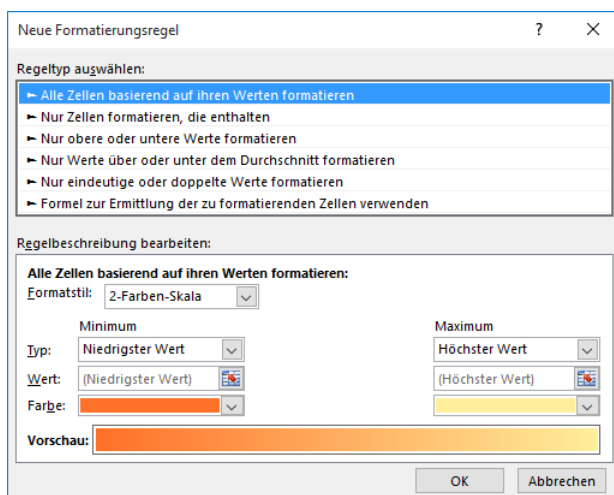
Neue Formatierungsregel ? X

Regeltyp auswählen:

► Alle Zellen basierend auf ihren Werten formatieren
► Nur Zellen formatieren, die enthalten
► Nur obere oder untere Werte formatieren
► Nur Werte über oder unter dem Durchschnitt formatieren
► Nur eindeutige oder doppelte Werte formatieren
► Formel zur Ermittlung der zu formatierenden Zellen verwenden

Regelbeschreibung bearbeiten:

Alle Zellen basierend auf ihren Werten formatieren:

Formatstil: 2-Farben-Skala

| | Minimum | Maximum |
|---|---|---|
| Typ: | Niedrigster Wert | Höchster Wert |
| Wert: | (Niedrigster Wert) | (Höchster Wert) |
| Farbe: | | |

Vorschau:

OK Abbrechen